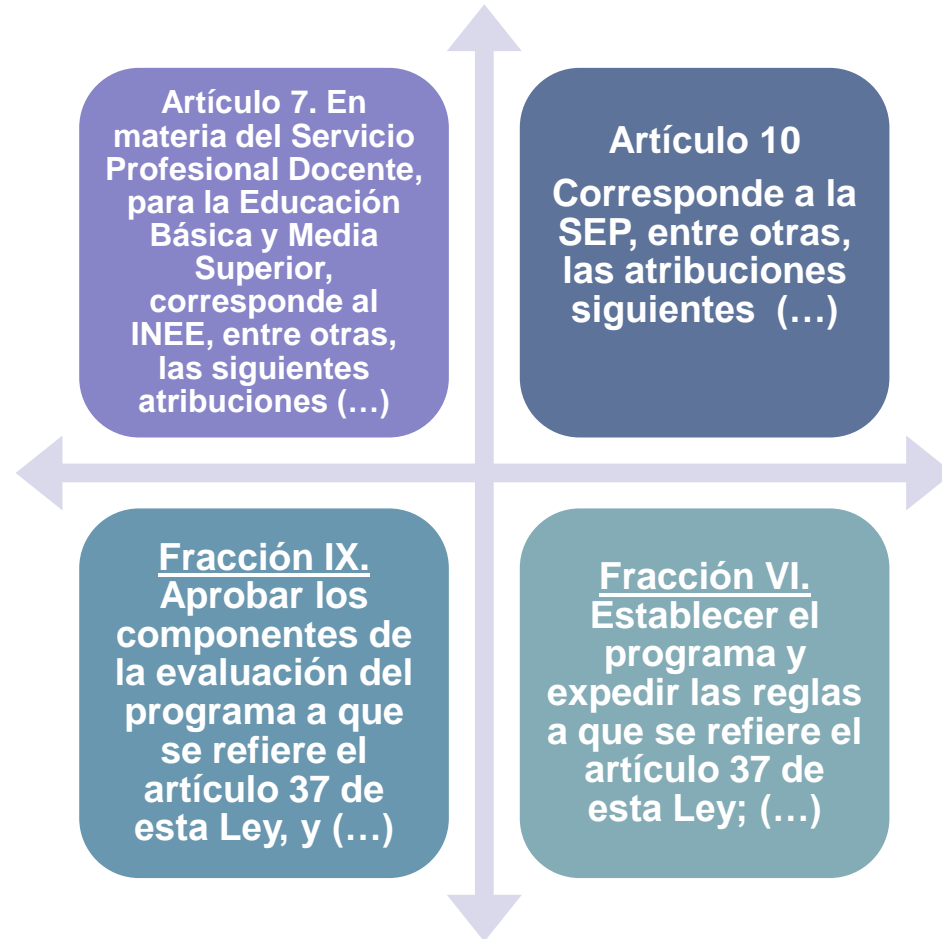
Artículo 7. En materia del Servicio Profesional Docente, para la Educación Básica y Media Superior, corresponde al INEE, entre otras, las siguientes atribuciones (…)

Artículo 10

Corresponde a la SEP, entre otras, las atribuciones siguientes (…)

Fracción IX. Aprobar los componentes de la evaluación del programa a que se refiere el artículo 37 de esta Ley, y (…)

Fracción VI. Establecer el programa y expedir las reglas a que se refiere el artículo 37 de esta Ley; (…)